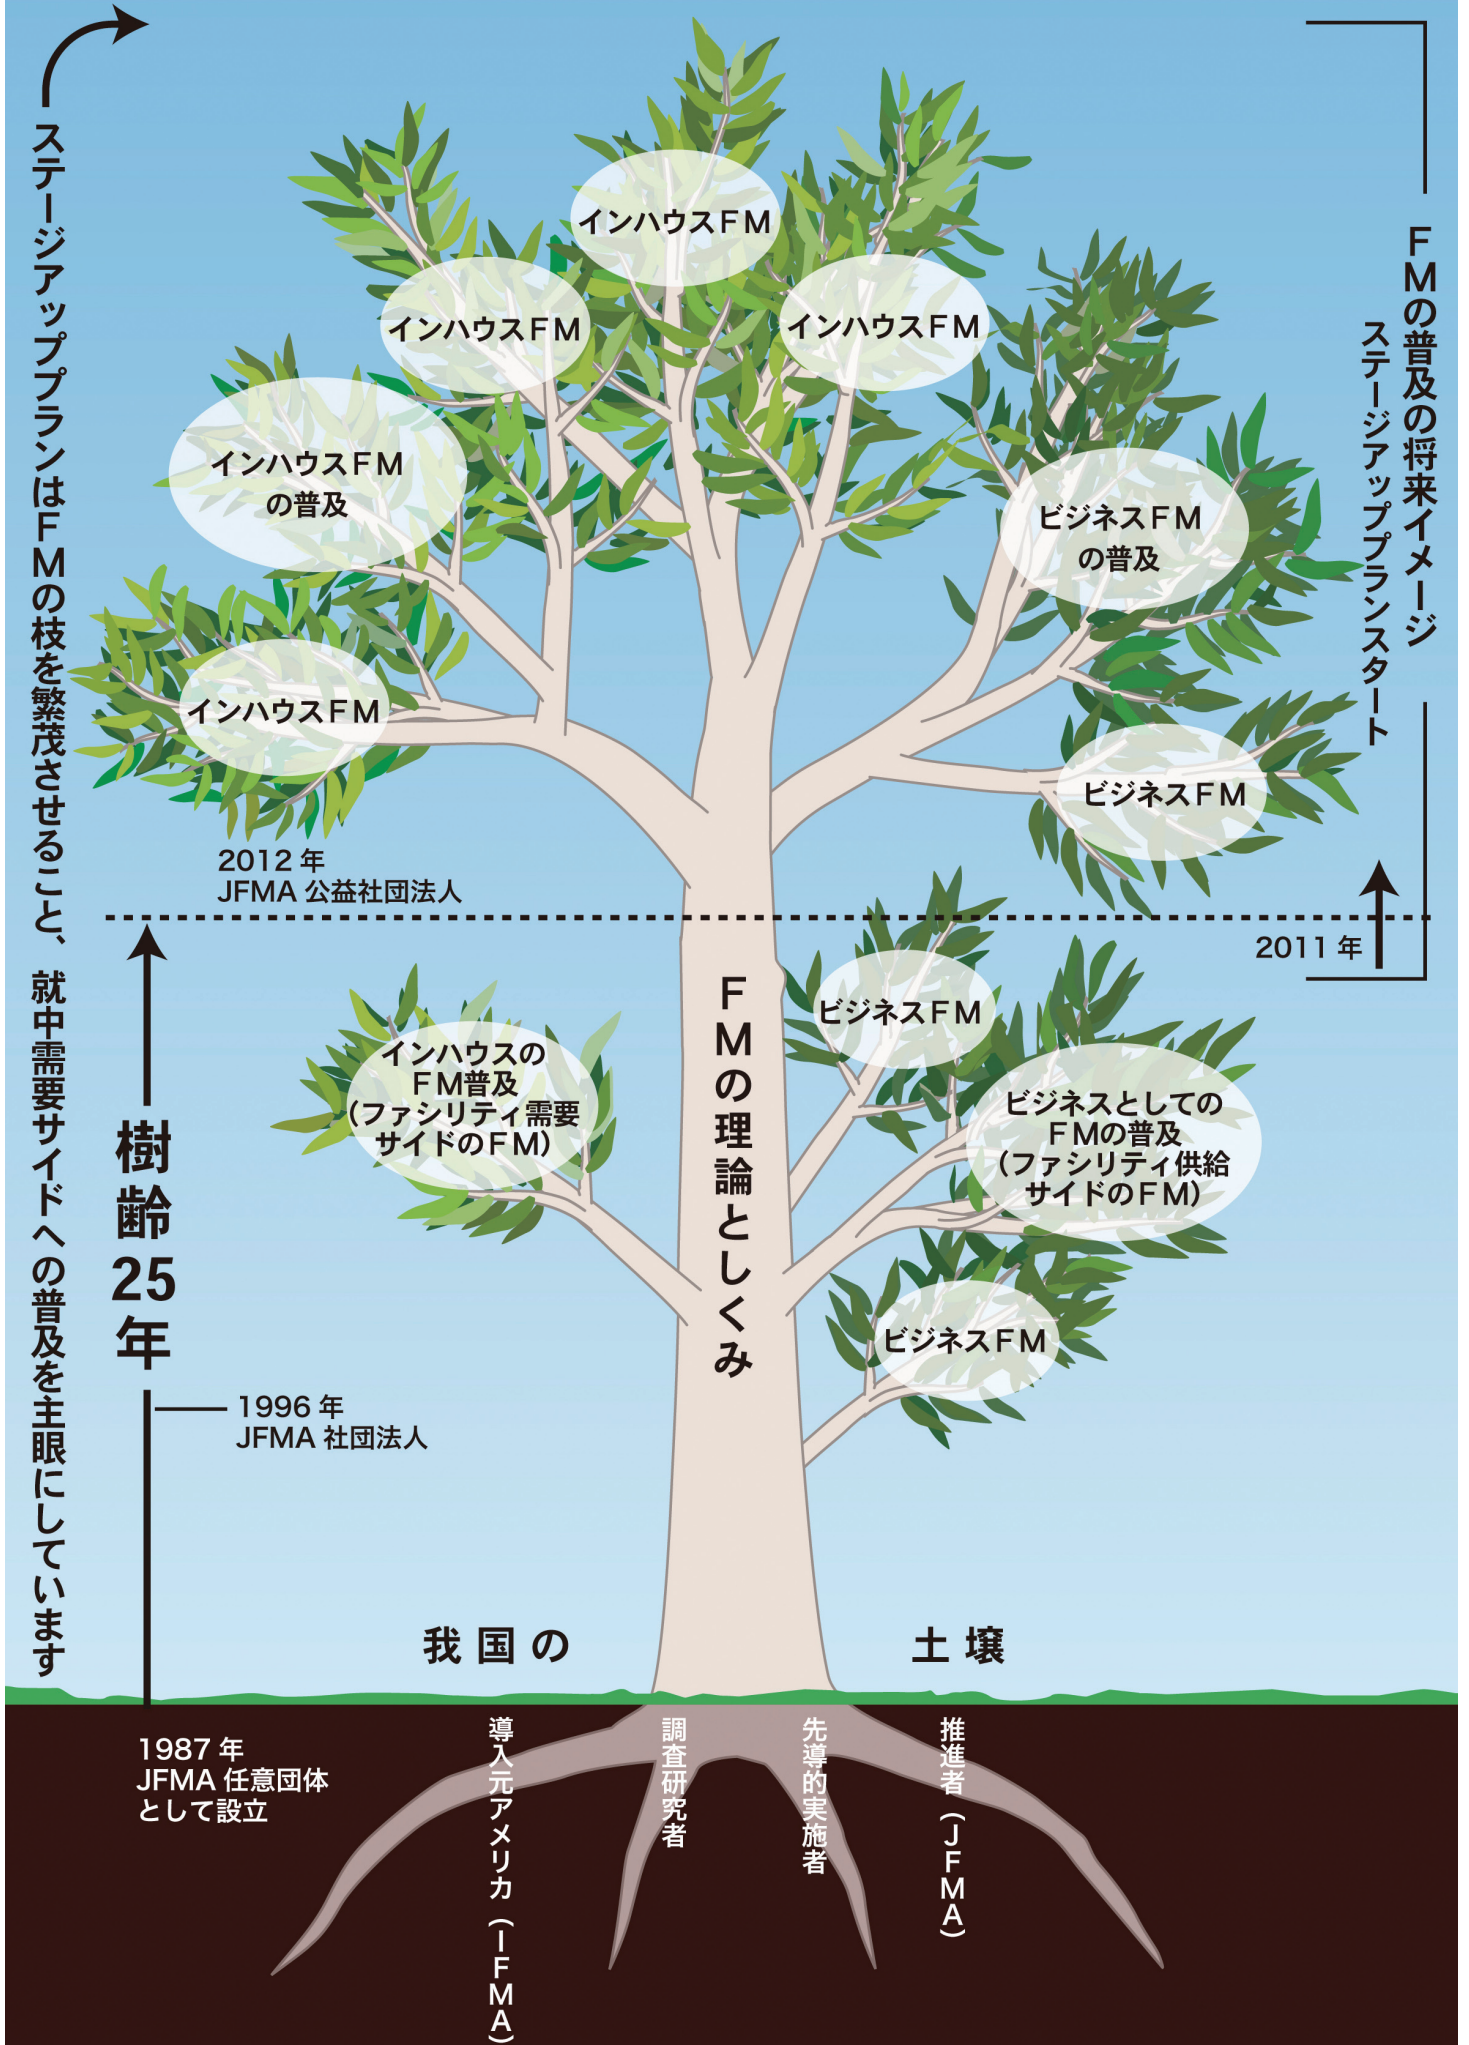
ステージアッププランはFMの枝を繁茂させること、就中需要サイドへの普及を主眼にしています

FMの普及の将来イメージ
ステージアッププランスタート

インハウスFM

インハウスFM

インハウスFM

インハウスFM
の普及

ビジネスFM
の普及

インハウスFM

ビジネスFM

2012 年
JFMA 公益社団法人

2011 年

樹齢25年

FMの理論としくみ

インハウスの
FM普及
(ファシリティ需要
サイドのFM)

ビジネスFM

ビジネスとしての
FMの普及
(ファシリティ供給
サイドのFM)

ビジネスFM

1996 年
JFMA 社団法人

我国の　土壌

1987 年
JFMA 任意団体
として設立

導入元アメリカ(IFMA)

調査研究者

先導的実施者

推進者(JFMA)